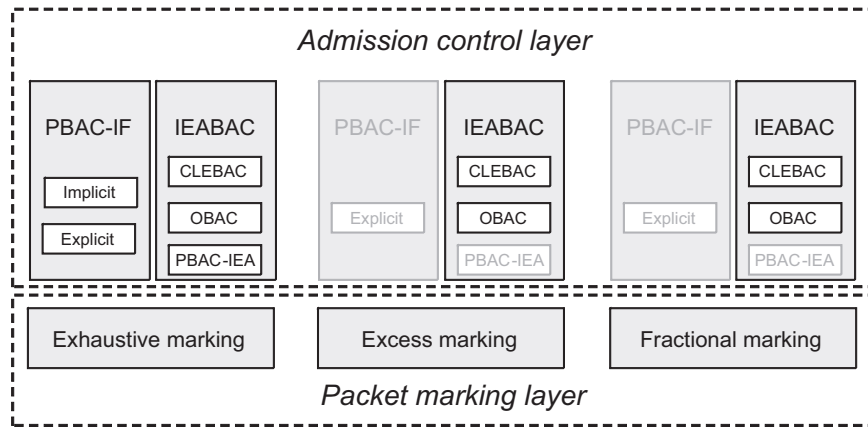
Admission control layer

PBAC-IF
Implicit
Explicit

IEABAC
CLEBAC
OBAC
PBAC-IEA

PBAC-IF
Explicit

IEABAC
CLEBAC
OBAC
PBAC-IEA

PBAC-IF
Explicit

IEABAC
CLEBAC
OBAC
PBAC-IEA

Exhaustive marking

Excess marking

Fractional marking

Packet marking layer